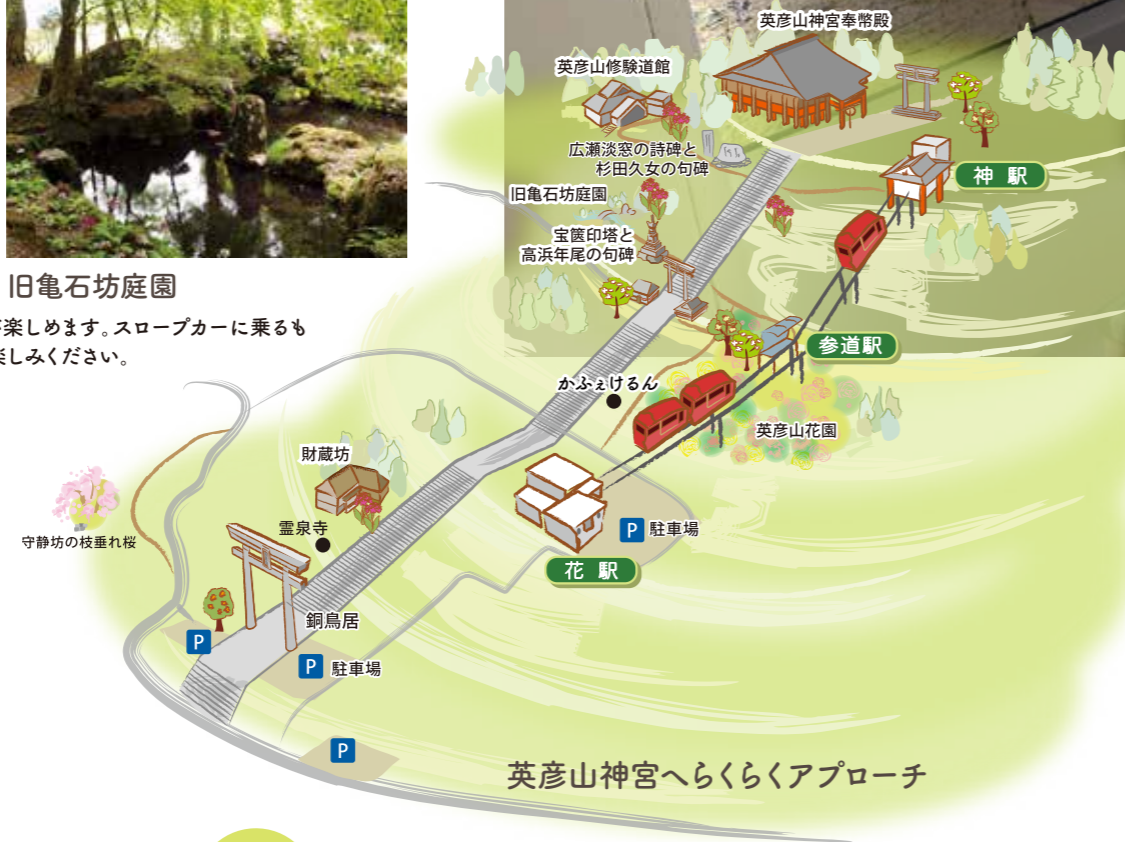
旧亀石坊庭園

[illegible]楽しめます。スロープカーに乗るも
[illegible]楽しみください。

英彦山神宮奉幣殿

英彦山修験道館

広瀬淡窓の詩碑と
杉田久女の句碑

旧亀石坊庭園

宝篋印塔と
高浜年尾の句碑

神 駅

参道駅

かふぇけるん

英彦山花園

財蔵坊

守静坊の枝垂れ桜

霊泉寺

P 駐車場

花 駅

銅鳥居

P

P 駐車場

P

英彦山神宮へらくらくアプローチ